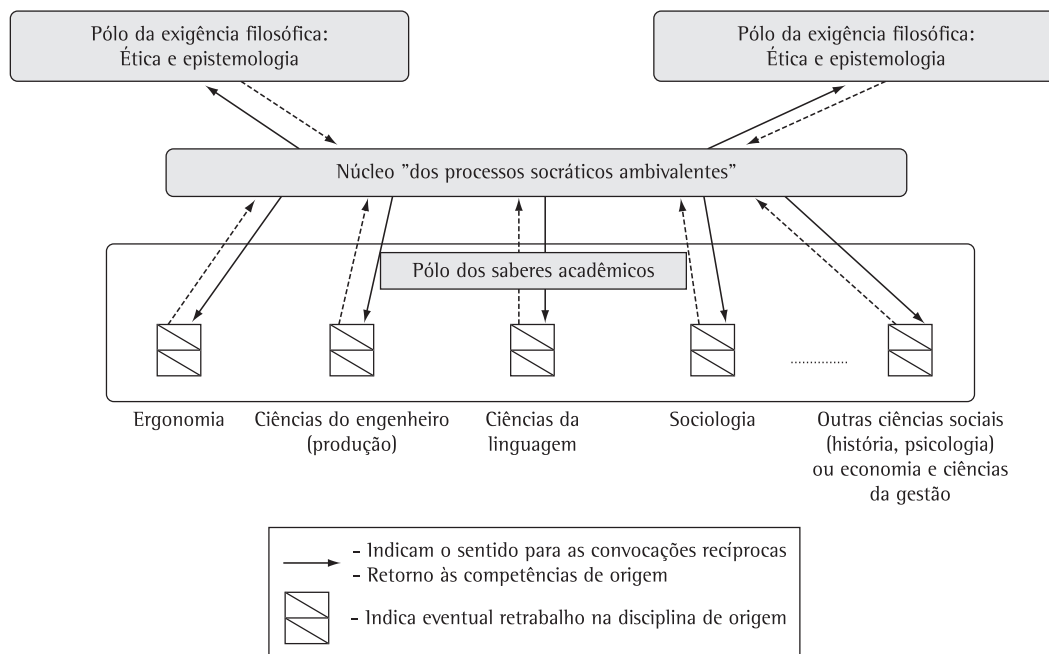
Pólo da exigência filosófica:
Ética e epistemologia

Pólo da exigência filosófica:
Ética e epistemologia

Núcleo "dos processos socráticos ambivalentes"

Pólo dos saberes acadêmicos

..............

Ergonomia

Ciências do engenheiro (produção)

Ciências da linguagem

Sociologia

Outras ciências sociais (história, psicologia) ou economia e ciências da gestão

- Indicam o sentido para as convocações recíprocas
- Retorno às competências de origem

- Indica eventual retrabalho na disciplina de origem